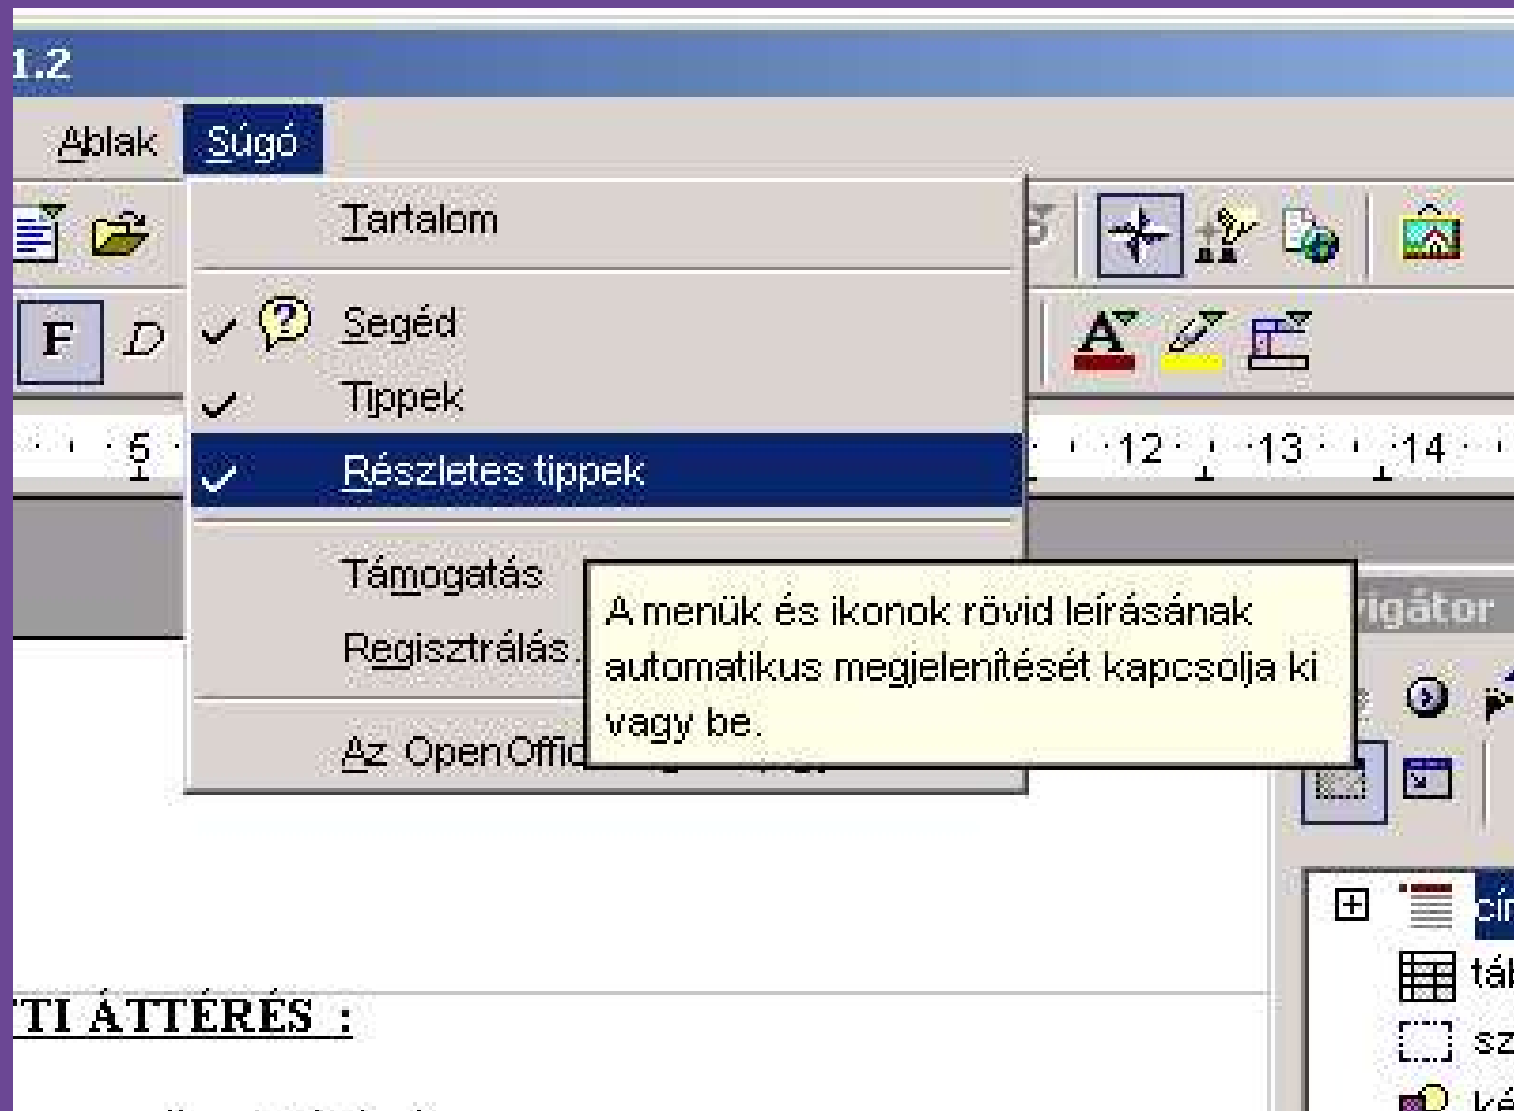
1.2

Ablak Súgó

Tartalom

Segéd

Tippek

Részletes tippek

Támogatás

Regisztrálás...

Az OpenOffic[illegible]

A menük és ikonok rövid leírásának automatikus megjelenítését kapcsolja ki vagy be.

F D

5 12 13 14

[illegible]vigátor

cír

táb

sz

ké

TTI ÁTTÉRÉS :